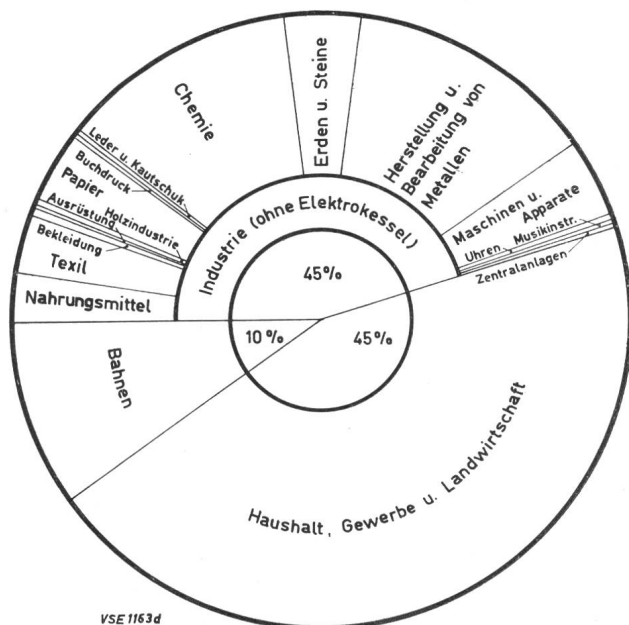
Chemie

Erden u. Steine

Herstellung u. Bearbeitung von Metallen

Leder u. Kautschuk

Buchdruck

Papier

Holzindustrie

Ausrüstung

Bekleidung

Texil

Nahrungsmittel

Industrie (ohne Elektrokessel)

Maschinen u. Apparate

Uhren, Musikinstr.

Zentralanlagen

45%

10%

45%

Bahnen

Haushalt, Gewerbe u. Landwirtschaft

VSE 1163d